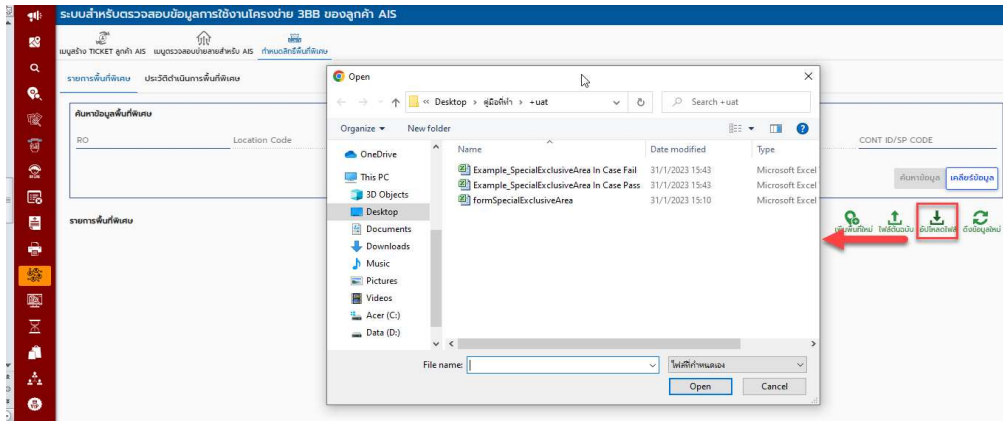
ระบบสำหรับตรวจสอบข้อมูลการใช้งานโครงข่าย 3BB ของลูกค้า AIS

เมนูสร้าง TICKET ลูกค้า AIS เมนูตรวจสอบข่ายสายสำหรับ AIS กำหนดสิทธิ์พื้นที่พิเศษ

รายการพื้นที่พิเศษ ประวัติดำเนินการพื้นที่พิเศษ

ค้นหาข้อมูลพื้นที่พิเศษ

RO Location Code

CONT ID/SP CODE

ค้นหาข้อมูล เคลียร์ข้อมูล

รายการพื้นที่พิเศษ

เพิ่มพื้นที่ใหม่ ไฟล์ต้นฉบับ อัปโหลดไฟล์ ดึงข้อมูลใหม่

Open

« Desktop › คู่มือทำ › +uat

Search +uat

Organize ▾ New folder

OneDrive
This PC
3D Objects
Desktop
Documents
Downloads
Music
Pictures
Videos
Acer (C:)
Data (D:)

| Name | Date modified | Type |
|---|---|---|
| Example_SpecialExclusiveArea In Case Fail | 31/1/2023 15:43 | Microsoft Excel |
| Example_SpecialExclusiveArea In Case Pass | 31/1/2023 15:43 | Microsoft Excel |
| formSpecialExclusiveArea | 31/1/2023 15:10 | Microsoft Excel |

File name:

ไฟล์ที่กำหนดเอง

Open Cancel